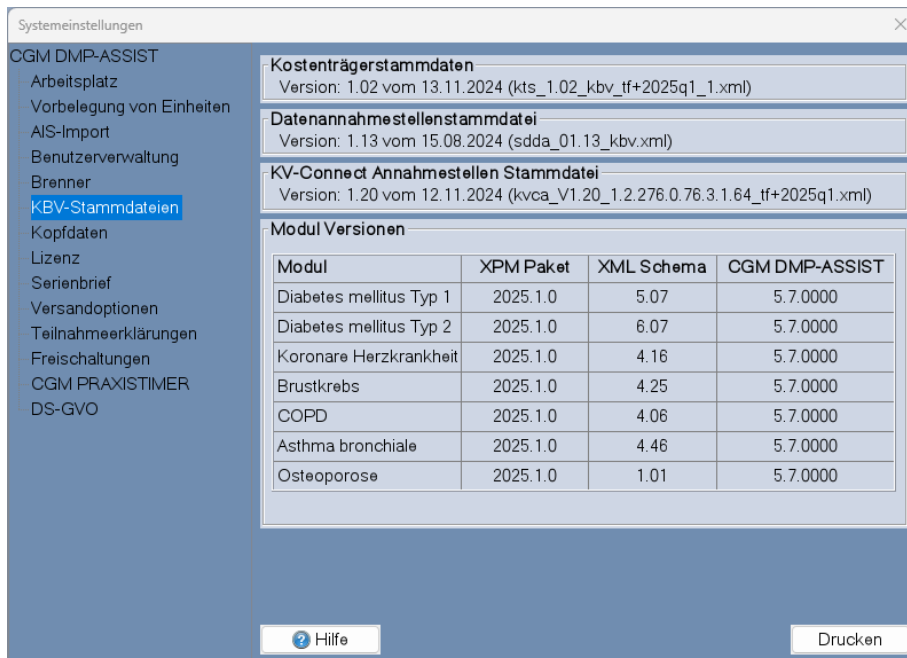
Systemeinstellungen

CGM DMP-ASSIST
Arbeitsplatz
Vorbelegung von Einheiten
AIS-Import
Benutzerverwaltung
Brenner
KBV-Stammdateien
Kopfdaten
Lizenz
Serienbrief
Versandoptionen
Teilnahmeerklärungen
Freischaltungen
CGM PRAXISTIMER
DS-GVO

Kostenträgerstammdaten
Version: 1.02 vom 13.11.2024 (kts_1.02_kbv_tf+2025q1_1.xml)

Datenannahmestellenstammdatei
Version: 1.13 vom 15.08.2024 (sdda_01.13_kbv.xml)

KV-Connect Annahmestellen Stammdatei
Version: 1.20 vom 12.11.2024 (kvca_V1.20_1.2.276.0.76.3.1.64_tf+2025q1.xml)

Modul Versionen

| Modul | XPM Paket | XML Schema | CGM DMP-ASSIST |
|---|---|---|---|
| Diabetes mellitus Typ 1 | 2025.1.0 | 5.07 | 5.7.0000 |
| Diabetes mellitus Typ 2 | 2025.1.0 | 6.07 | 5.7.0000 |
| Koronare Herzkrankheit | 2025.1.0 | 4.16 | 5.7.0000 |
| Brustkrebs | 2025.1.0 | 4.25 | 5.7.0000 |
| COPD | 2025.1.0 | 4.06 | 5.7.0000 |
| Asthma bronchiale | 2025.1.0 | 4.46 | 5.7.0000 |
| Osteoporose | 2025.1.0 | 1.01 | 5.7.0000 |

Hilfe
Drucken